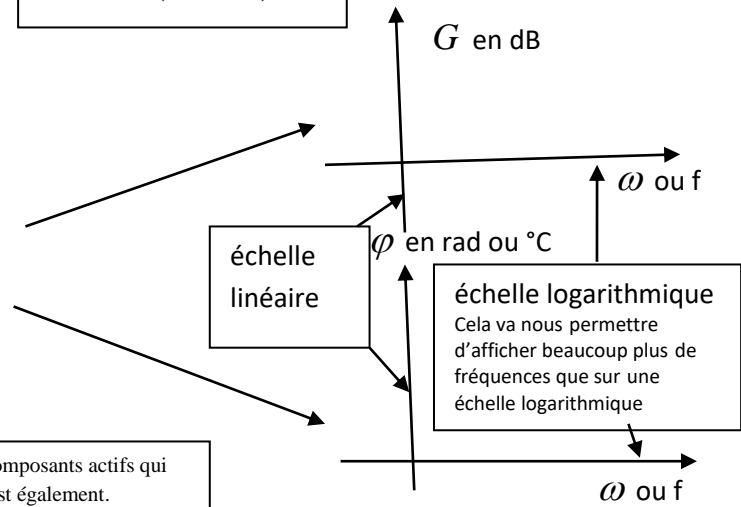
$G$ en dB

$\omega$ ou f

$\varphi$ en rad ou °C

échelle linéaire

échelle logarithmique
Cela va nous permettre d'afficher beaucoup plus de fréquences que sur une échelle logarithmique

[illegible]omposants actifs qui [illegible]st également.

$\omega$ ou f